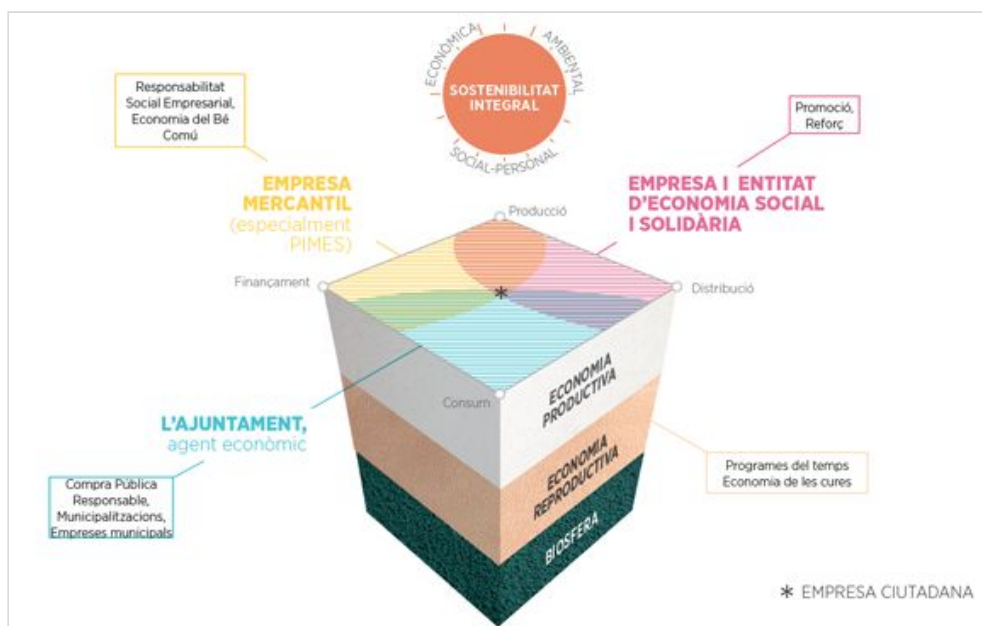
ECONÒMICA
AMBIENTAL
SOSTENIBILITAT INTEGRAL
SOCIAL-PERSONAL

Responsabilitat Social Empresarial, Economia del Bé Comú

Promoció, Reforç

EMPRESA MERCANTIL (especialment PIMES)

EMPRESA I ENTITAT D'ECONOMIA SOCIAL I SOLIDÀRIA

Producció
Finançament
Distribució
Consum

ECONOMIA PRODUCTIVA
ECONOMIA REPRODUCTIVA
BIOSFERA

L'AJUNTAMENT, agent econòmic

Compra Pública Responsable, Municipalitzacions, Empreses municipals

Programes del temps
Economia de les cures

* EMPRESA CIUTADANA